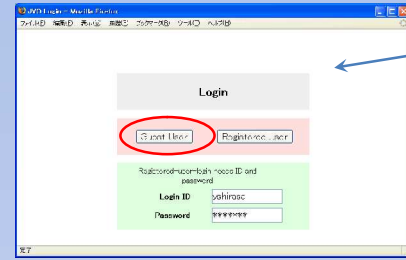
JVD Login - Mozilla Firefox
ファイル(F) 編集(E) 表示(V) 履歴(S) ブックマーク(B) ツール(T) ヘルプ(H)

Login

Guest User
Registered user

Registered user login need ID and password

Login ID yshirose
Password ********

完了